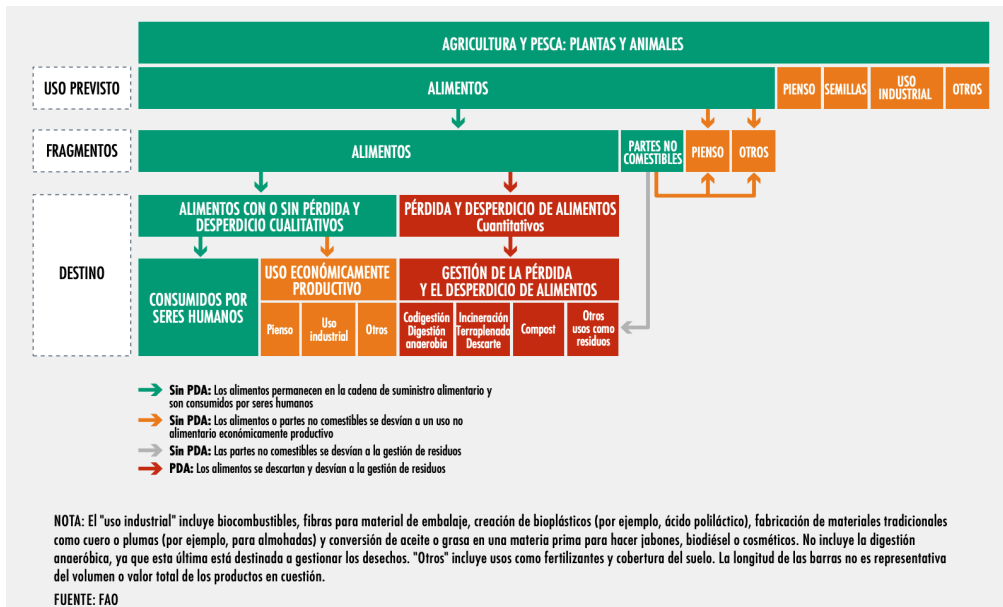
AGRICULTURA Y PESCA: PLANTAS Y ANIMALES

USO PREVISTO

ALIMENTOS

PIENSO

SEMILLAS

USO INDUSTRIAL

OTROS

FRAGMENTOS

ALIMENTOS

PARTES NO COMESTIBLES

PIENSO

OTROS

DESTINO

ALIMENTOS CON O SIN PÉRDIDA Y DESPERDICIO CUALITATIVOS

PÉRDIDA Y DESPERDICIO DE ALIMENTOS
Cuantitativos

CONSUMIDOS POR SERES HUMANOS

USO ECONÓMICAMENTE PRODUCTIVO

Pienso

Uso industrial

Otros

GESTIÓN DE LA PÉRDIDA Y EL DESPERDICIO DE ALIMENTOS

Codigestión Digestión anaerobia

Incineración Terraplenado Descarte

Compost

Otros usos como residuos

Sin PDA: Los alimentos permanecen en la cadena de suministro alimentario y son consumidos por seres humanos

Sin PDA: Los alimentos o partes no comestibles se desvían a un uso no alimentario económicamente productivo

Sin PDA: Las partes no comestibles se desvían a la gestión de residuos

PDA: Los alimentos se descartan y desvían a la gestión de residuos

NOTA: El "uso industrial" incluye biocombustibles, fibras para material de embalaje, creación de bioplásticos (por ejemplo, ácido poliláctico), fabricación de materiales tradicionales como cuero o plumas (por ejemplo, para almohadas) y conversión de aceite o grasa en una materia prima para hacer jabones, biodiésel o cosméticos. No incluye la digestión anaeróbica, ya que esta última está destinada a gestionar los desechos. "Otros" incluye usos como fertilizantes y cobertura del suelo. La longitud de las barras no es representativa del volumen o valor total de los productos en cuestión.

FUENTE: FAO